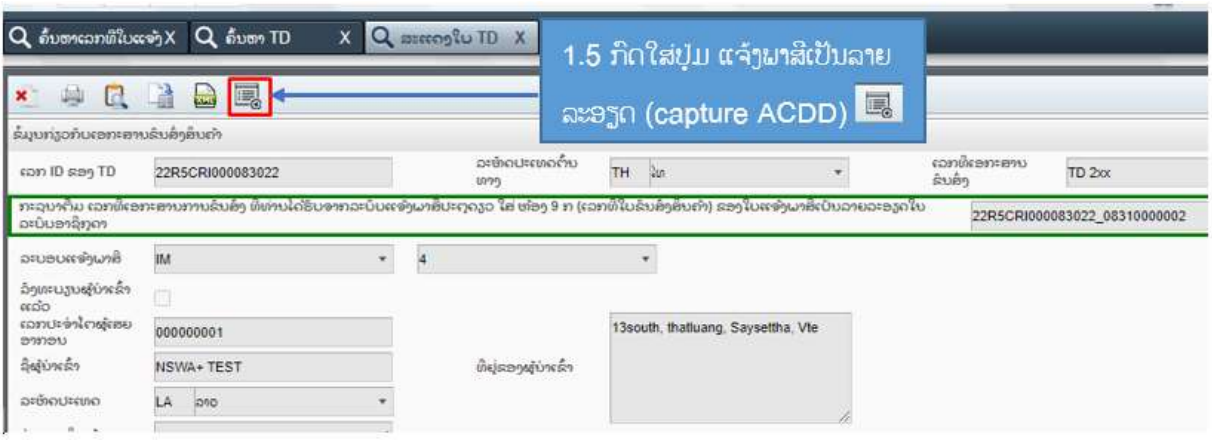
ຄົ້ນຫາເລກທີໃບແຈ້ງ X  ຄົ້ນຫາ TD  X  ສະແດງໃບ TD  X

1.5 ກົດໃສ່ປຸ່ມ ແຈ້ງພາສີເປັນລາຍລະອຽດ (capture ACDD)

ຂໍ້ມູນກ່ຽວກັບເອກະສານຂົນສົ່ງສິນຄ້າ

ເລກ ID ຂອງ TD | 22R5CRI000083022 | ລະຫັດປະເທດຕົ້ນທາງ | TH | ໄທ | ເລກທີເອກະສານຂົນສົ່ງ | TD 2xx

ກະລຸນາປ້ອນ ເລກທີເອກະສານການຂົນສົ່ງ ທີ່ທ່ານໄດ້ຮັບຈາກລະບົບແຈ້ງພາສີປະຕູດ່ວນ ໃສ່ ຫ້ອງ 9 ກ (ເລກທີໃບຂົນສົ່ງສິນຄ້າ) ຂອງໃບແຈ້ງພາສີເປັນລາຍລະອຽດໃນລະບົບອາຊິຄູດາ | 22R5CRI000083022_08310000002

ລະບອບແຈ້ງພາສີ | IM | 4

ລົງທະບຽນຜູ້ນຳເຂົ້າແລ້ວ

ເລກປະຈຳໂຕຜູ້ເສຍອາກອນ | 000000001 | 13south, thatluang, Saysettha, Vte

ຊື່ຜູ້ນຳເຂົ້າ | NSWA+ TEST | ທີ່ຢູ່ຂອງຜູ້ນຳເຂົ້າ

ລະຫັດປະເທດ | LA | ລາວ